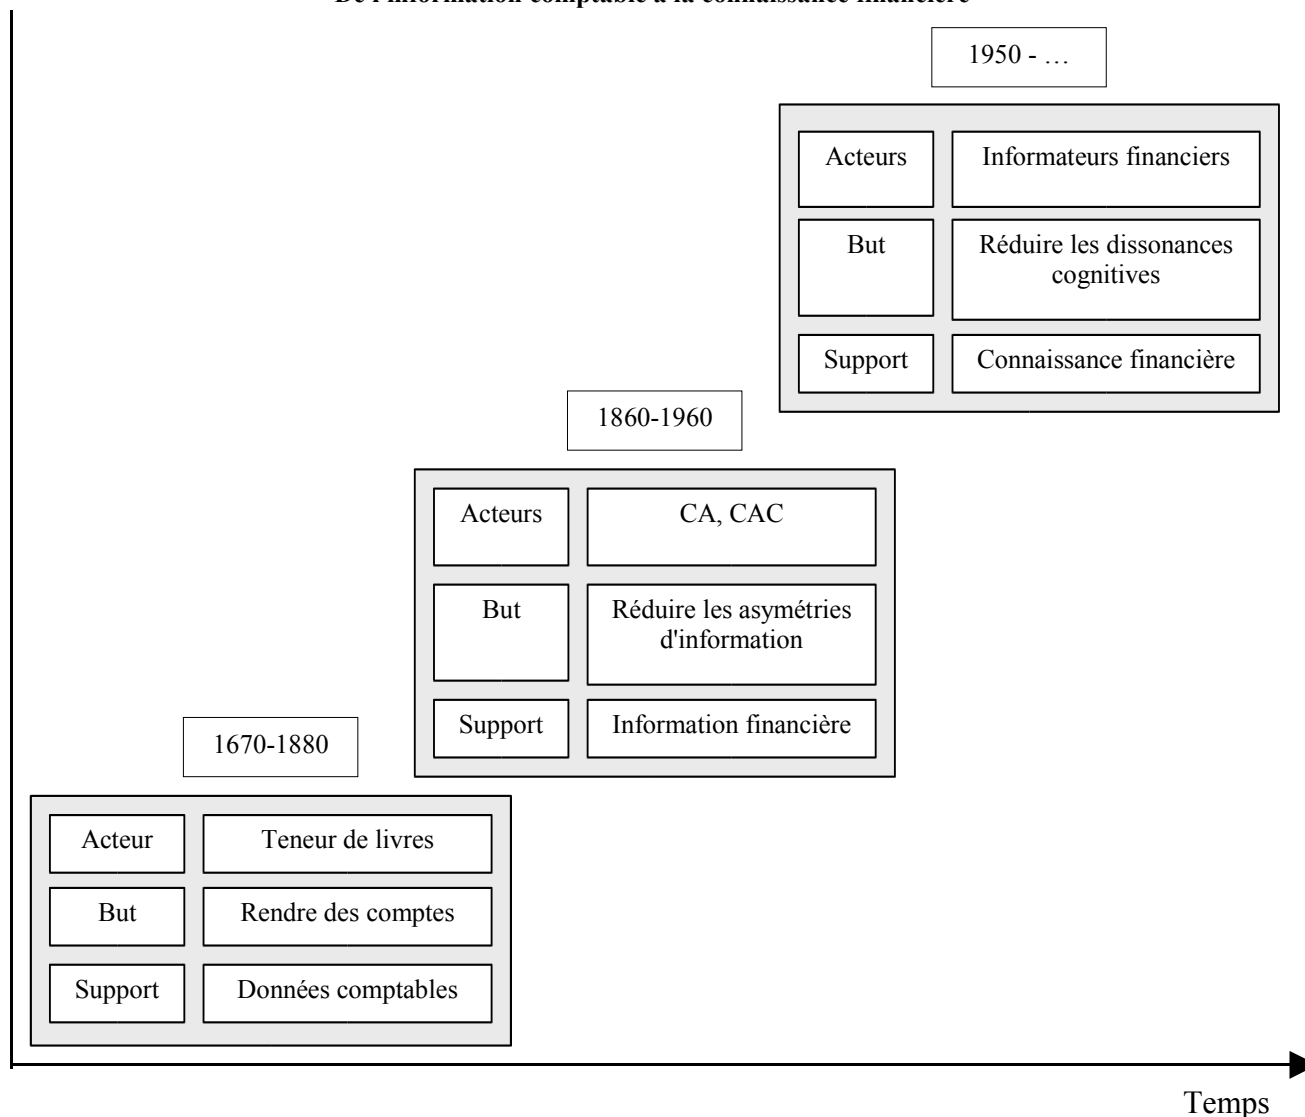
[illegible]

1950 - …

| Acteurs | Informateurs financiers |
|---|---|
| But | Réduire les dissonances cognitives |
| Support | Connaissance financière |

1860-1960

| Acteurs | CA, CAC |
|---|---|
| But | Réduire les asymétries d'information |
| Support | Information financière |

1670-1880

| Acteur | Teneur de livres |
|---|---|
| But | Rendre des comptes |
| Support | Données comptables |

Temps